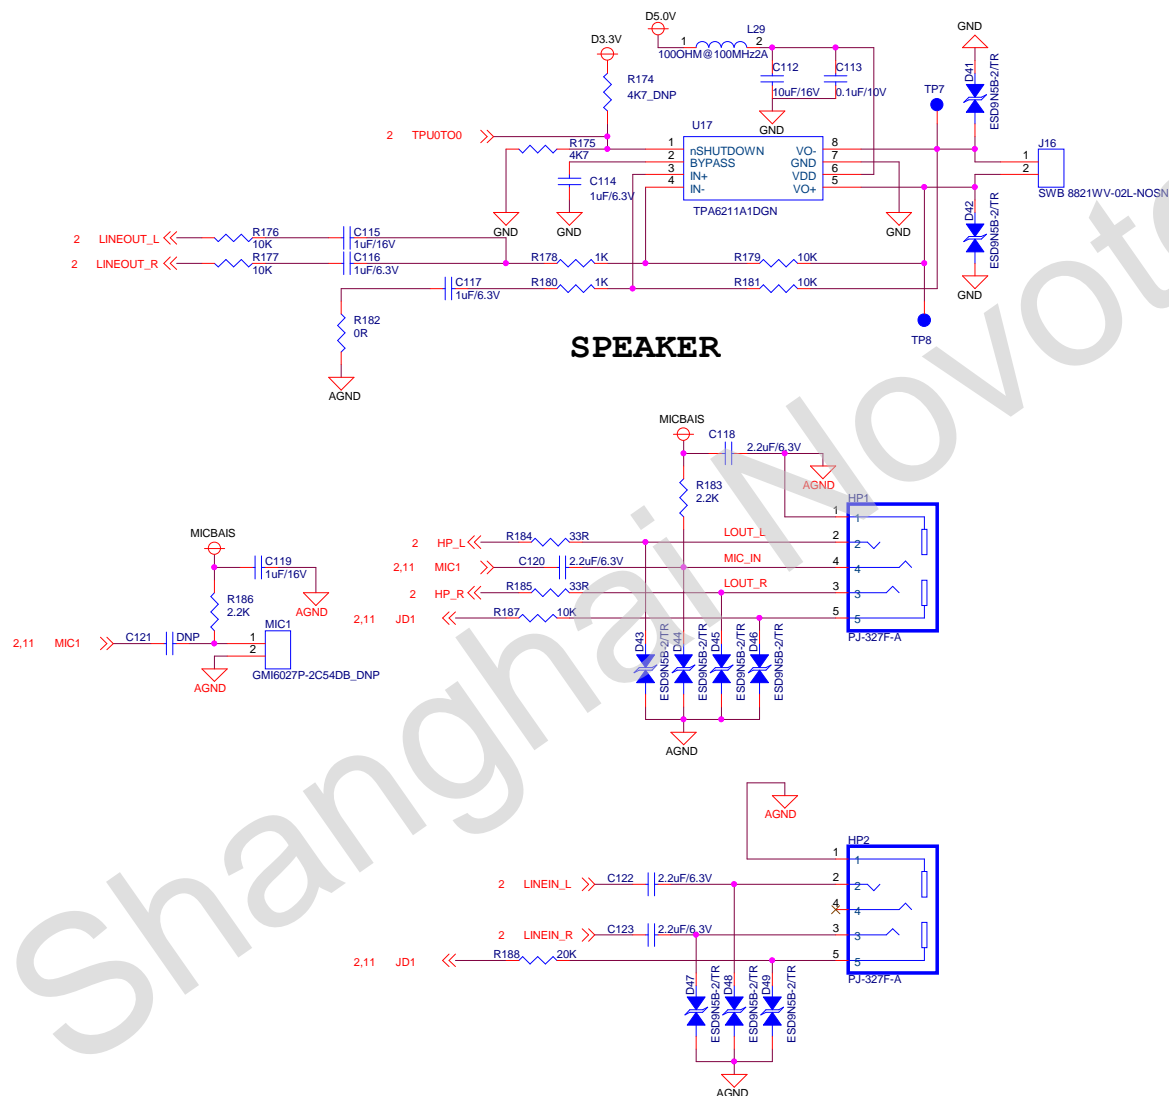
D5.0V
L29
1 2
100OHM@100MHz2A
C112
C113
10uF/16V
0.1uF/10V
GND
D3.3V
R174
4K7_DNP
GND
D41
ESD9N5B-2/TR
TP7
U17
2 TPU0TO0
R175
4K7
1 nSHUTDOWN
2 BYPASS
3 IN+
4 IN-
VO- 8
GND 7
VDD 6
VO+ 5
TPA6211A1DGN
J16
1
2
SWB 8821WV-02L-NOSN
C114
1uF/6.3V
GND
GND
GND
D42
ESD9N5B-2/TR
2 LINEOUT_L
R176
10K
C115
1uF/16V
2 LINEOUT_R
R177
10K
C116
1uF/6.3V
R178 1K
R179 10K
C117
1uF/6.3V
R180 1K
R181 10K
GND
R182
0R
TP8
AGND
SPEAKER
MICBAIS
C118
2.2uF/6.3V
AGND
R183
2.2K
HP1
1
2 HP_L
R184 33R
LOUT_L
2
2,11 MIC1
C120
2.2uF/6.3V
MIC_IN
4
2 HP_R
R185 33R
LOUT_R
3
2,11 JD1
R187 10K
5
PJ-327F-A
MICBAIS
C119
1uF/16V
R186
2.2K
AGND
MIC1
2,11 MIC1
C121 DNP
1
2
GMI6027P-2C54DB_DNP
AGND
D43 ESD9N5B-2/TR
D44 ESD9N5B-2/TR
D45 ESD9N5B-2/TR
D46 ESD9N5B-2/TR
AGND
AGND
HP2
1
2 LINEIN_L
C122 2.2uF/6.3V
2
4
2 LINEIN_R
C123 2.2uF/6.3V
3
2,11 JD1
R188 20K
5
PJ-327F-A
D47 ESD9N5B-2/TR
D48 ESD9N5B-2/TR
D49 ESD9N5B-2/TR
AGND
Shanghai Novoton